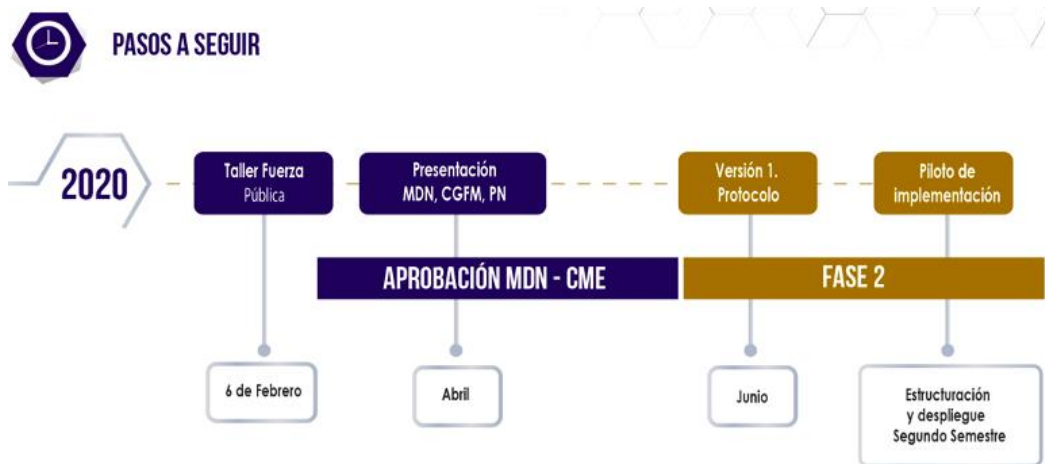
PASOS A SEGUIR

2020

Taller Fuerza Pública

Presentación MDN, CGFM, PN

Versión 1. Protocolo

Piloto de implementación

APROBACIÓN MDN - CME

FASE 2

6 de Febrero

Abril

Junio

Estructuración y despliegue Segundo Semestre